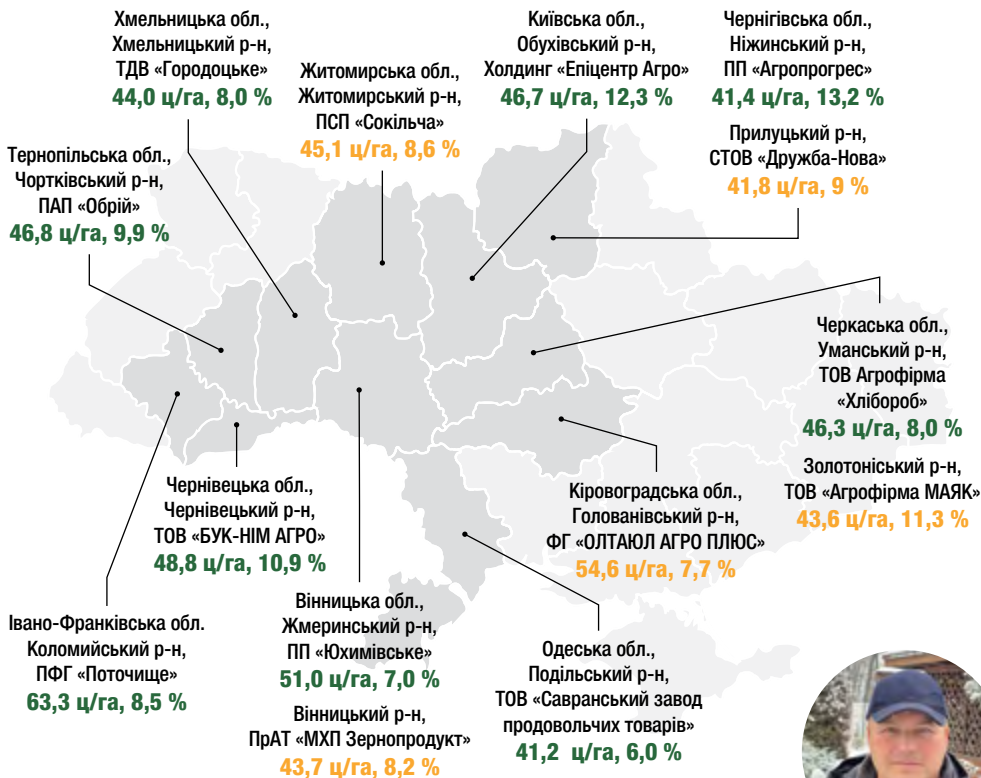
Хмельницька обл.,
Хмельницький р-н,
ТДВ «Городоцьке»
44,0 ц/га, 8,0 %

Житомирська обл.,
Житомирський р-н,
ПСП «Сокільча»
45,1 ц/га, 8,6 %

Київська обл.,
Обухівський р-н,
Холдинг «Епіцентр Агро»
46,7 ц/га, 12,3 %

Чернігівська обл.,
Ніжинський р-н,
ПП «Агропрогрес»
41,4 ц/га, 13,2 %

Прилуцький р-н,
СТОВ «Дружба-Нова»
41,8 ц/га, 9 %

Тернопільська обл.,
Чортківський р-н,
ПАП «Обрій»
46,8 ц/га, 9,9 %

Черкаська обл.,
Уманський р-н,
ТОВ Агрофірма
«Хлібороб»
46,3 ц/га, 8,0 %

Золотоніський р-н,
ТОВ «Агрофірма МАЯК»
43,6 ц/га, 11,3 %

Чернівецька обл.,
Чернівецький р-н,
ТОВ «БУК-НІМ АГРО»
48,8 ц/га, 10,9 %

Кіровоградська обл.,
Голованівський р-н,
ФГ «ОЛТАЮЛ АГРО ПЛЮС»
54,6 ц/га, 7,7 %

Івано-Франківська обл.
Коломийський р-н,
ПФГ «Поточище»
63,3 ц/га, 8,5 %

Вінницька обл.,
Жмеринський р-н,
ПП «Юхимівське»
51,0 ц/га, 7,0 %

Вінницький р-н,
ПрАТ «МХП Зернопродукт»
43,7 ц/га, 8,2 %

Одеська обл.,
Подільський р-н,
ТОВ «Савранський завод
продовольчих товарів»
41,2 ц/га, 6,0 %